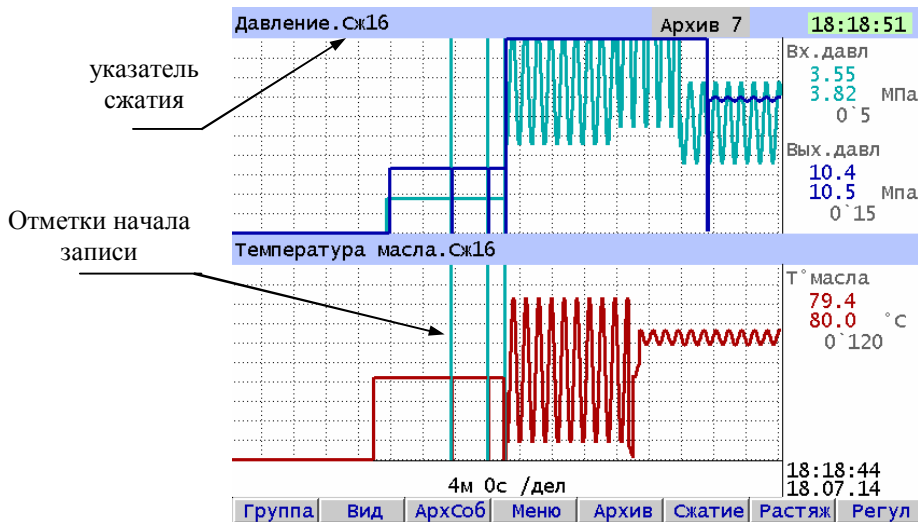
Давление.Сж16
Архив 7
18:18:51

указатель сжатия

Вх.давл
3.55
3.82 МПа
0`5

Вых.давл
10.4
10.5 Мпа
0`15

Отметки начала записи

Температура масла.Сж16

Т°масла
79.4
80.0 °С
0`120

4м 0с /дел
18:18:44
18.07.14

Группа | Вид | АрхСоб | Меню | Архив | Сжатие | Растяж | Регул